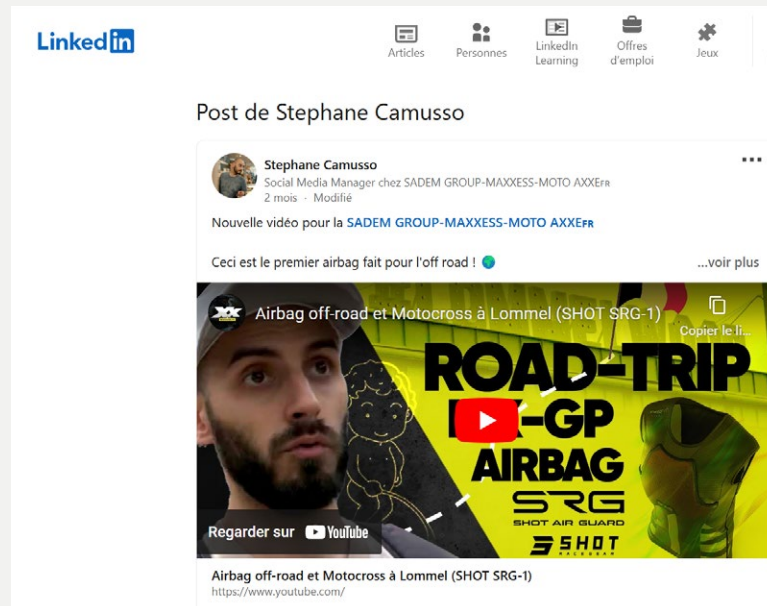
LinkedIn

Articles
Personnes
LinkedIn Learning
Offres d'emploi
Jeux

Post de Stephane Camusso

Stephane Camusso
Social Media Manager chez SADEM GROUP-MAXXESS-MOTO AXXEFR
2 mois · Modifié

Nouvelle vidéo pour la SADEM GROUP-MAXXESS-MOTO AXXEFR

Ceci est le premier airbag fait pour l'off road ! 🌎

...voir plus

Airbag off-road et Motocross à Lommel (SHOT SRG-1)
Copier le li...

ROAD-TRIP
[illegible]-GP
AIRBAG
SRG
SHOT AIR GUARD
SHOT

Regarder sur YouTube

Airbag off-road et Motocross à Lommel (SHOT SRG-1)
https://www.youtube.com/